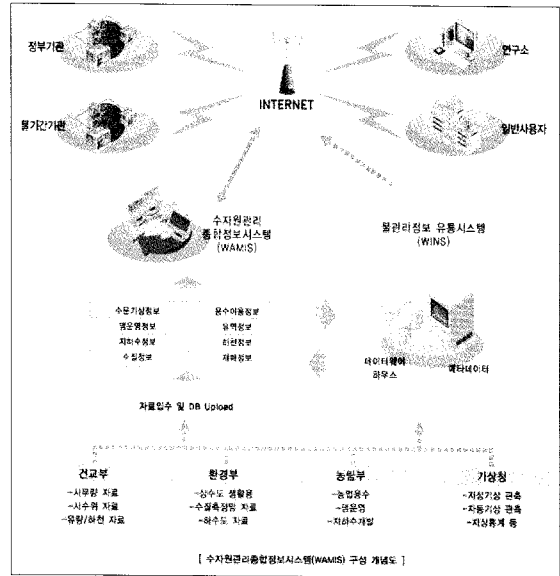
정부기관

민간기관

INTERNET

연구소

일반사용자

수자원관리 종합정보시스템 (WAMIS)

물관리정보 유통시스템 (WINS)

수문기상정보
댐운영정보
지하수정보
수질정보

용수이용정보
유역정보
하천정보
재해정보

데이터웨어하우스

메타데이터

자료입수 및 DB Upload

건교부
-사용량 자료
-시수위 자료
-유량/하천 자료

환경부
-상수도 생활용
-수질측정망 자료
-하수도 자료

농림부
-농업용수
-댐운영
-지하수개발

기상청
-지상기상 관측
-자동기상 관측
-지상통계 등

[ 수자원관리종합정보시스템(WAMIS) 구성 개념도 ]